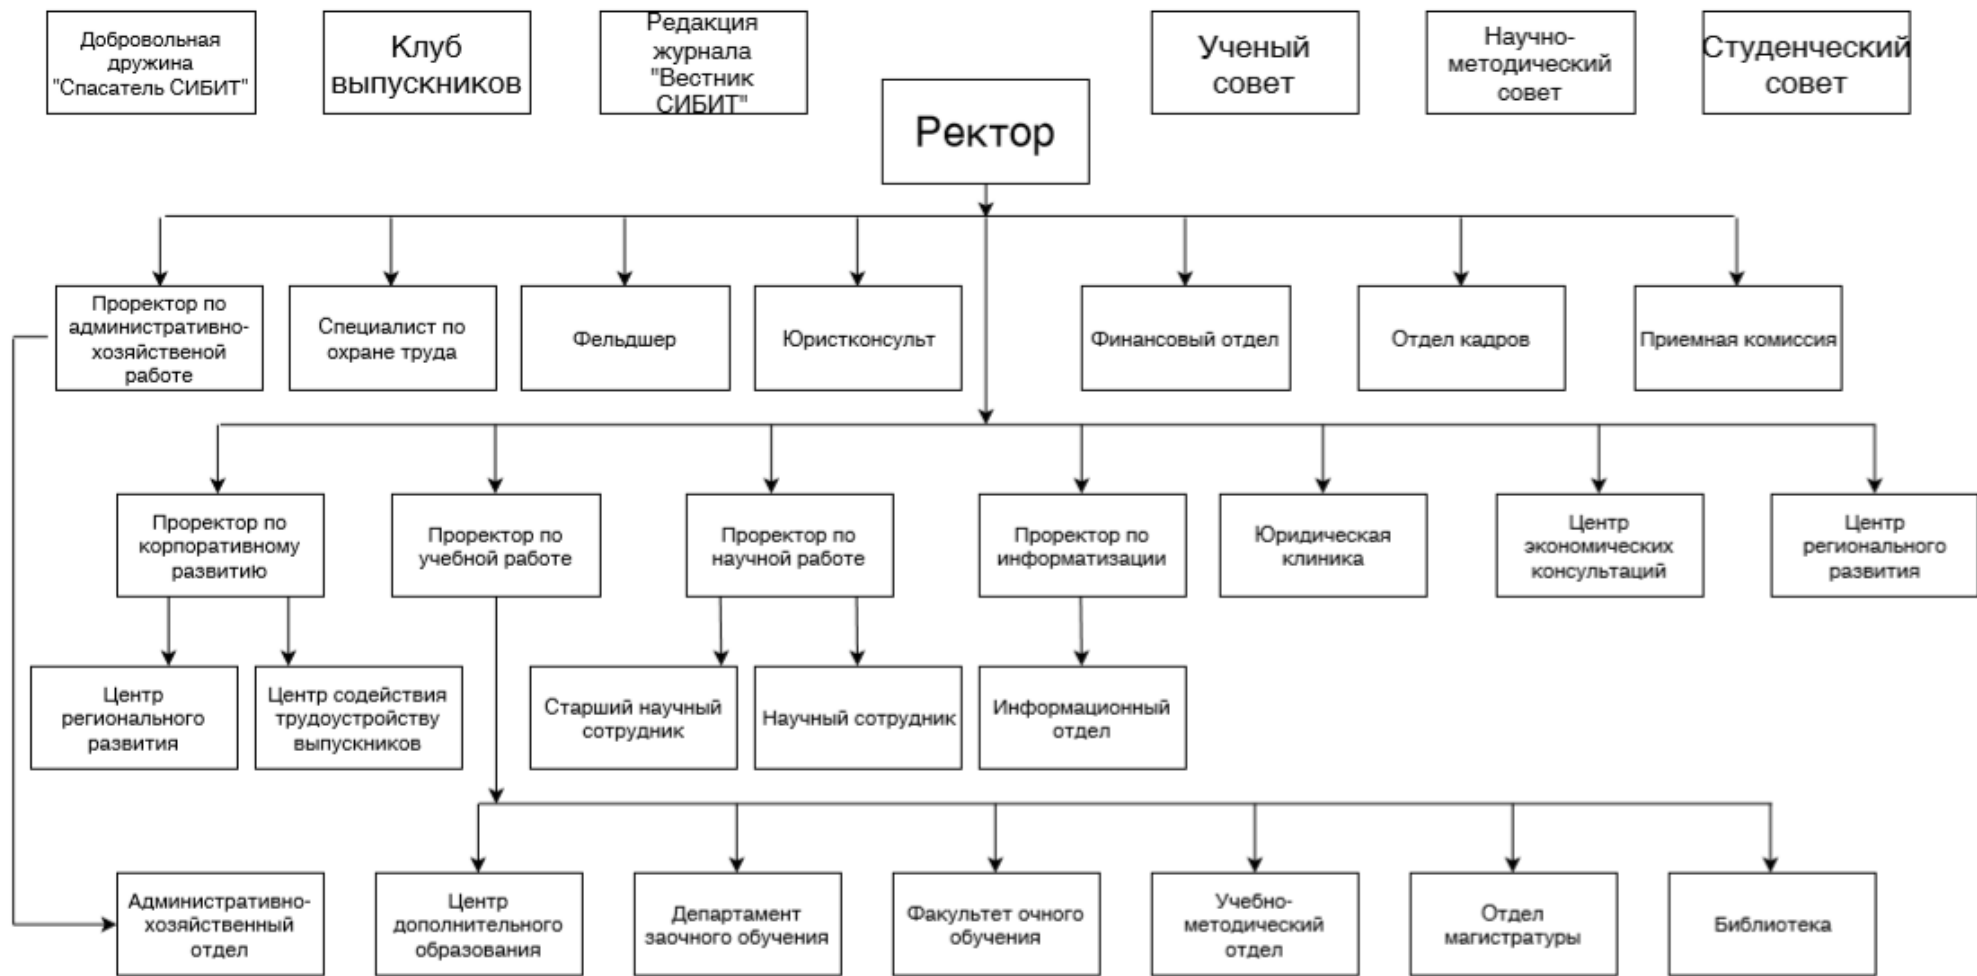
Добровольная дружина "Спасатель СИБИТ"

Клуб выпускников

Редакция журнала "Вестник СИБИТ"

Ученый совет

Научно-методический совет

Студенческий совет

Ректор

Проректор по административно-хозяйственой работе

Специалист по охране труда

Фельдшер

Юристконсульт

Финансовый отдел

Отдел кадров

Приемная комиссия

Проректор по корпоративному развитию

Проректор по учебной работе

Проректор по научной работе

Проректор по информатизации

Юридическая клиника

Центр экономических консультаций

Центр регионального развития

Центр регионального развития

Центр содействия трудоустройству выпускников

Старший научный сотрудник

Научный сотрудник

Информационный отдел

Административно-хозяйственный отдел

Центр дополнительного образования

Департамент заочного обучения

Факультет очного обучения

Учебно-методический отдел

Отдел магистратуры

Библиотека